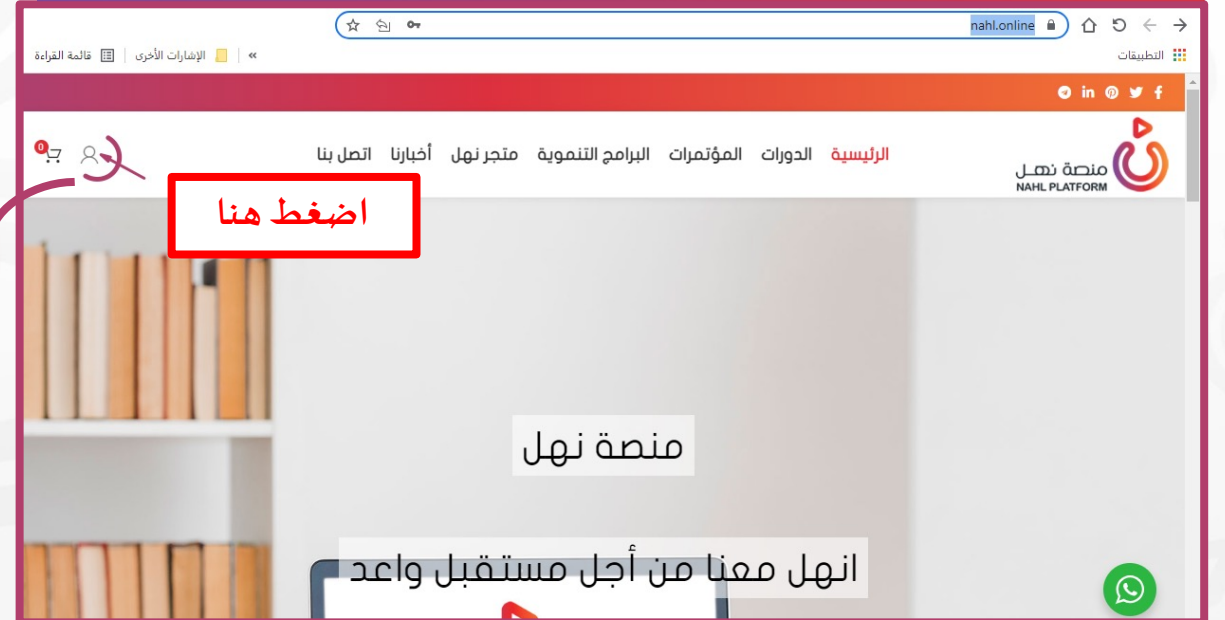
nahl.online

التطبيقات

» الإشارات الأخرى | قائمة القراءة

منصة نهـل
NAHL PLATFORM

الرئيسية الدورات المؤتمرات البرامج التنموية متجر نهل أخبارنا اتصل بنا

0

اضغط هنا

منصة نهل

انهل معنا من أجل مستقبل واعد